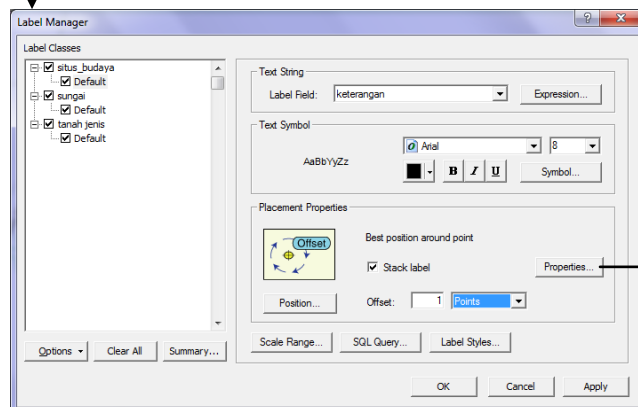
Label Manager

Label Classes

situs_budaya
Default
sungai
Default
tanah jenis
Default

Options ▾ Clear All Summary...

Text String

Label Field: keterangan Expression...

Text Symbol

AaBbYyZz

Arial 8

B I U Symbol...

Placement Properties

Offset

Best position around point

Stack label Properties...

Position... Offset: 1 Points

Scale Range... SQL Query... Label Styles...

OK Cancel Apply